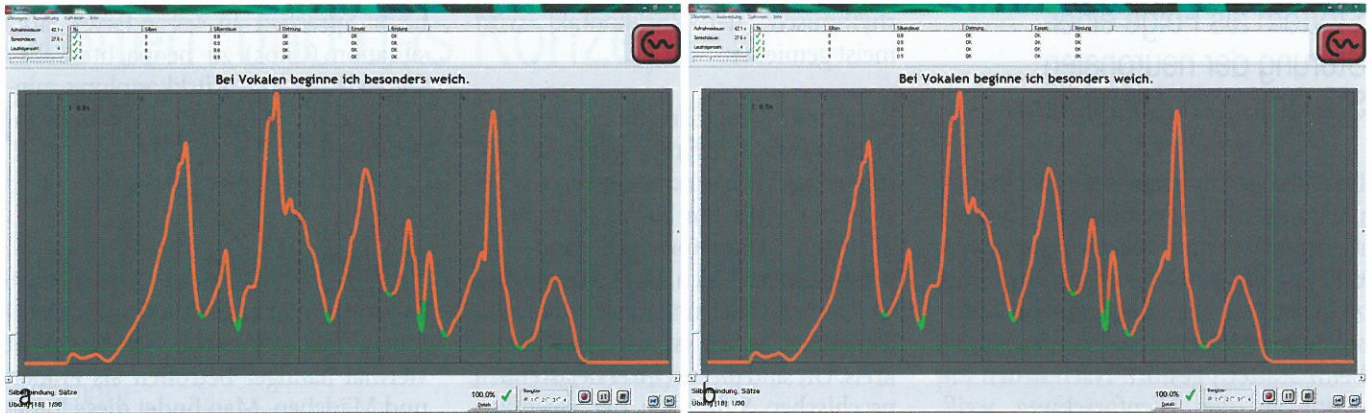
Übungen Auswertung Optionen Info

| Nr. | Silben | Silbendauer | Dehnung | Einsatz | Bindung |
|---|---|---|---|---|---|
| 1 | 9 | 0.9 | OK | OK | OK |
| 2 | 9 | 0.9 | OK | OK | OK |
| 3 | 9 | 0.9 | OK | OK | OK |
| 4 | 9 | 0.9 | OK | OK | OK |

Aufnahmedauer: 42.1 s
Sprechdauer: 27.6 s
Laufzeitgesamt: 4

Bei Vokalen beginne ich besonders weich.

1: 0.9s

a

Silbenbindung, Sätze
Übung [18]: 1/50

100.0%
Details

Übungen Auswertung Optionen Info

| Nr. | Silben | Silbendauer | Dehnung | Einsatz | Bindung |
|---|---|---|---|---|---|
| 1 | 9 | 0.9 | OK | OK | OK |
| 2 | 9 | 0.9 | OK | OK | OK |
| 3 | 9 | 0.9 | OK | OK | OK |
| 4 | 9 | 0.9 | OK | OK | OK |

Aufnahmedauer: 42.1 s
Sprechdauer: 27.6 s
Laufzeitgesamt: 4

Bei Vokalen beginne ich besonders weich.

2: 0.9s

b

Silbenbindung, Sätze
Übung [18]: 1/50

100.0%
Details